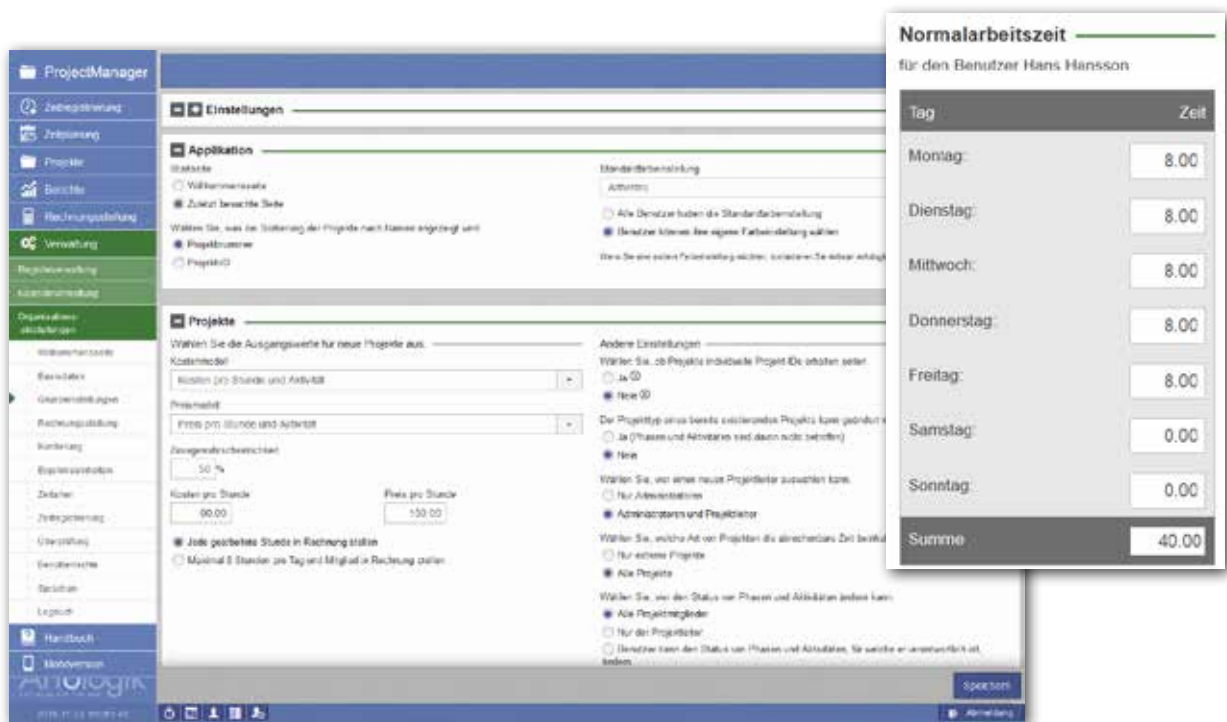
ProjectManager
Zeitregistrierung
Zeitplanung
Projekte
Berichte
Rechnungsstellung
Verwaltung
Registerverwaltung
Kostenverwaltung
Organisationseinstellungen
Willkommensseite
Basisdaten
Grundeinstellungen
Rechnungsstellung
Kontierung
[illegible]
Zeitarten
Zeitregistrierung
Unterstützung
Benutzerrechte
Speichern
Logbuch
Handbuch
Mobilversion

Einstellungen

Applikation
Startseite
Willkommensseite
Zuletzt besuchte Seite
Wählen Sie, was die Sortierung der Projekte nach Namen angezeigt wird
Projektnummer
ProjektID

Standardfarbeinstellung
Aktivität
Alle Benutzer haben die Standardfarbeinstellung
Benutzer können ihre eigene Farbeinstellung wählen

Projekte
Wählen Sie die Ausgangswerte für neue Projekte aus.
Kostenmodell
Kosten pro Stunde und Aktivität
Preismodell
Preis pro Stunde und Aktivität
Zuschlag
50 %
Kosten pro Stunde
90.00
Preis pro Stunde
150.00
Jede gearbeitete Stunde in Rechnung stellen
Maximal 8 Stunden pro Tag und Mitglied in Rechnung stellen

Andere Einstellungen
Wählen Sie, ob Projekte individuelle Projekt IDs erhalten sollen
Ja
Nein
Ja (Phasen und Aktivitäten sind davon nicht betroffen)
Nein
Wählen Sie, wer einen neuen Projektleiter auswählen kann
Nur Administratoren
Administratoren und Projektleiter
Nur externe Projekte
Alle Projekte
Wählen Sie, wer den Status von Phasen und Aktivitäten ändern kann
Alle Projektmitglieder
Nur der Projektleiter
Speichern
Abmeldung

Normalarbeitszeit
für den Benutzer Hans Hansson
| Tag | Zeit |
|---|---|
| Montag: | 8.00 |
| Dienstag: | 8.00 |
| Mittwoch: | 8.00 |
| Donnerstag: | 8.00 |
| Freitag: | 8.00 |
| Samstag: | 0.00 |
| Sonntag: | 0.00 |
| Summe | 40.00 |